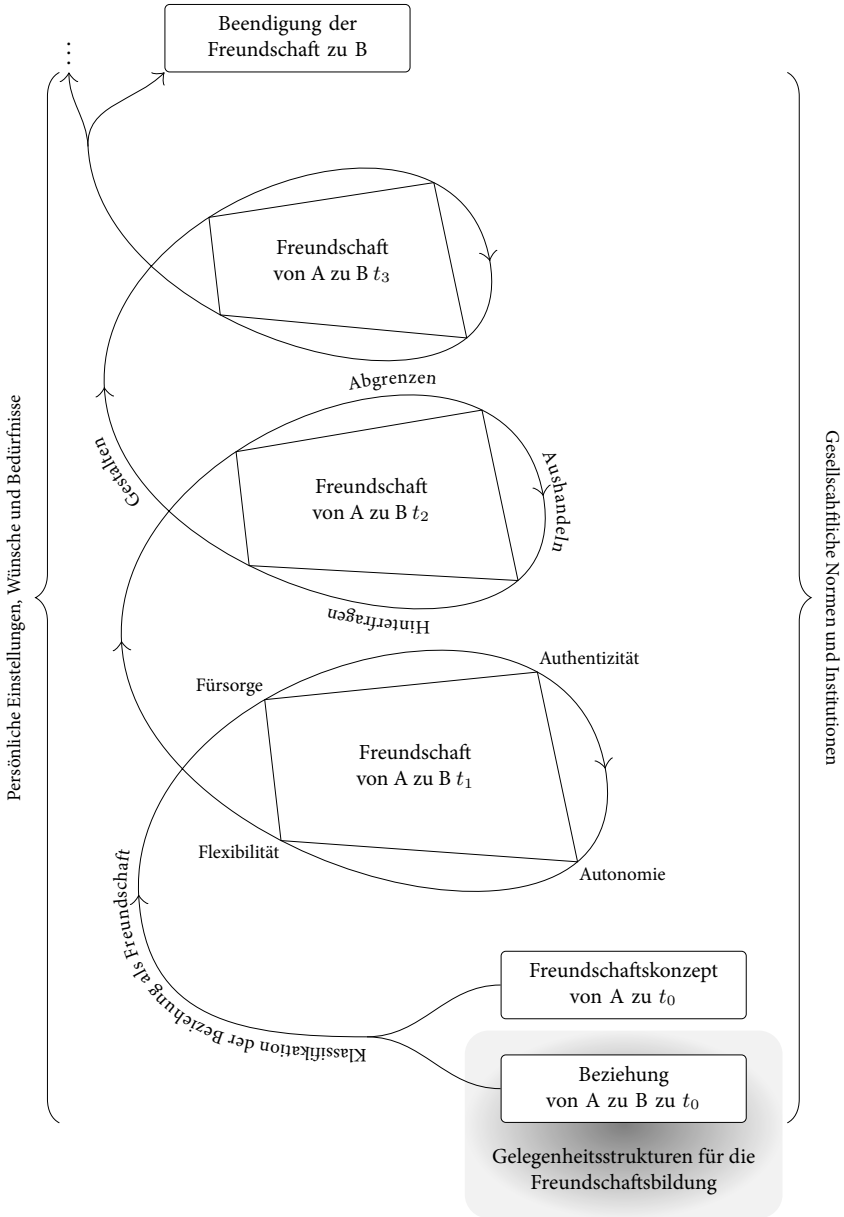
⋮

Beendigung der Freundschaft zu B

Persönliche Einstellungen, Wünsche und Bedürfnisse

Gesellschaftliche Normen und Institutionen

Freundschaft von A zu B $t_3$

Abgrenzen

Gestalten

Freundschaft von A zu B $t_2$

Aushandeln

Hinterfragen

Fürsorge

Authentizität

Freundschaft von A zu B $t_1$

Flexibilität

Autonomie

Klassifikation der Beziehung als Freundschaft

Freundschaftskonzept von A zu $t_0$

Beziehung von A zu B zu $t_0$

Gelegenheitsstrukturen für die Freundschaftsbildung